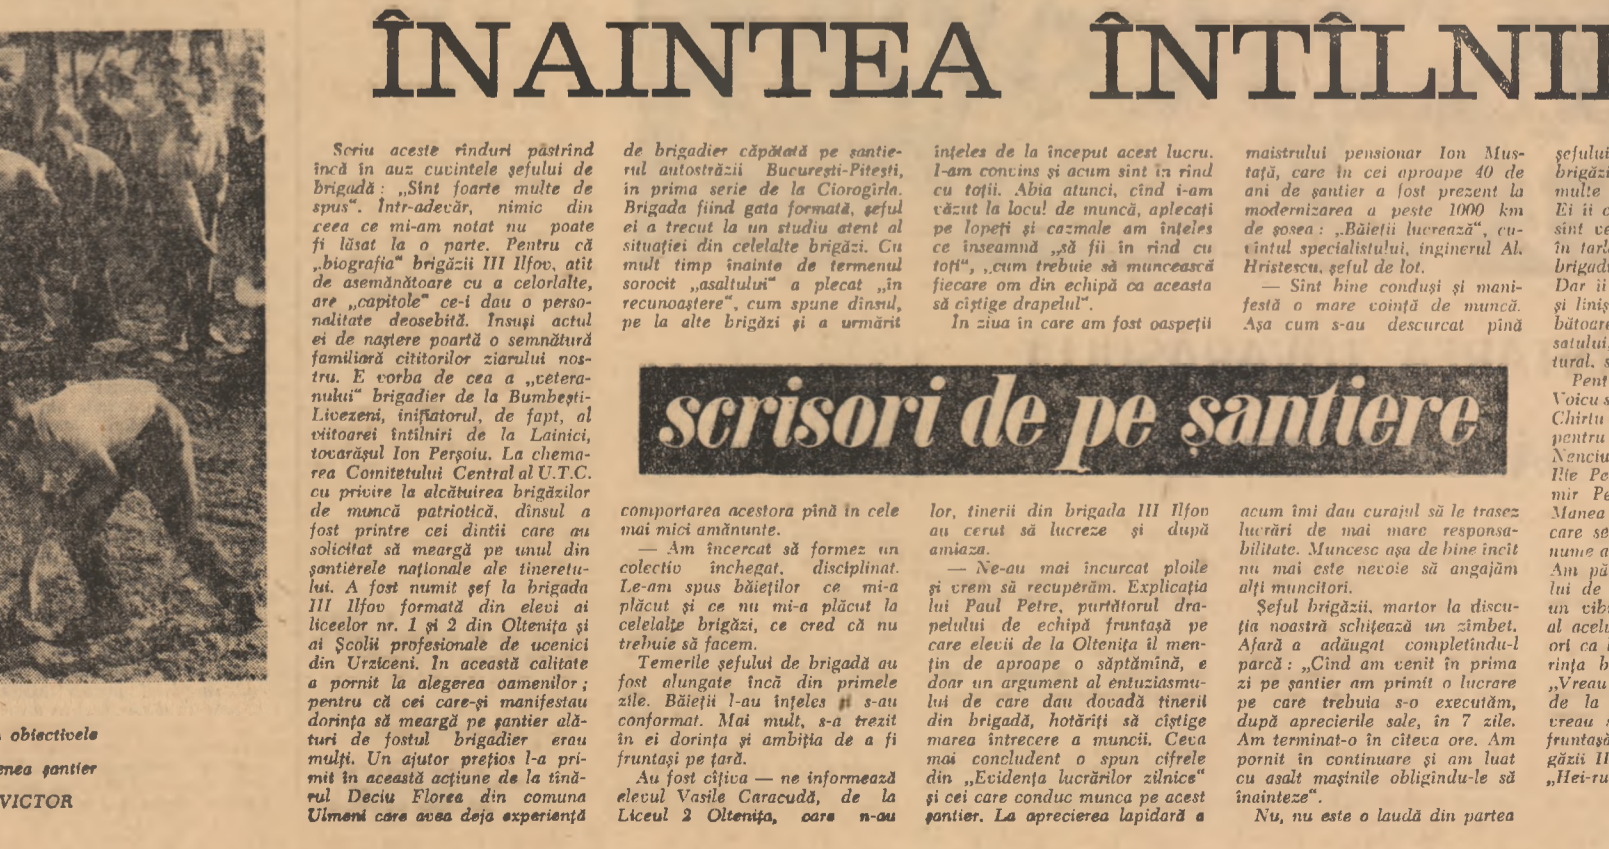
ÎNAINTEA ÎNTÎLNI

Scriu aceste rînduri păstrînd încă în auz cuvintele șefului de brigadă: „Sînt foarte multe de spus". Într-adevăr, nimic din ceea ce mi-am notat nu poate fi lăsat la o parte. Pentru că „biografia" brigăzii III Ilfov, atît de asemănătoare cu a celorlalte, are „capitole" ce-i dau o personalitate deosebită. Însuși actul ei de naștere poartă o semnătură familiară cititorilor ziarului nostru. E vorba de cea a „veteranului" brigadier de la Bumbești-Livezeni, inițiatorul, de fapt, al viitoarei întîlniri de la Lainici, tovarășul Ion Perșoiu. La chemarea Comitetului Central al U.T.C. cu privire la alcătuirea brigăzilor de muncă patriotică, dînsul a fost printre cei dintîi care au solicitat să meargă pe unul din șantierele naționale ale tineretului. A fost numit șef la brigada III Ilfov formată din elevi ai liceelor nr. 1 și 2 din Oltenița și ai Școlii profesionale de ucenici din Urziceni. În această calitate a pornit la alegerea oamenilor; pentru că cei care-și manifestau dorința să meargă pe șantier alături de fostul brigadier erau mulți. Un ajutor prețios l-a primit în această acțiune de la tînărul Deciu Florea din comuna Ulmeni care avea deja experiența

de brigadier căpătată pe șantierul autostrăzii București-Pitești, în prima serie de la Ciorogîrla. Brigada fiind gata formată, șeful ei a trecut la un studiu atent al situației din celelalte brigăzi. Cu mult timp înainte de termenul sorocit „asaltului" a plecat „în recunoaștere", cum spune dînsul, pe la alte brigăzi și a urmărit

înțeles de la început acest lucru. I-am convins și acum sînt în rînd cu toții. Abia atunci, cînd i-am văzut la locul de muncă, aplecați pe lopeți și cazmale am înțeles ce înseamnă „să fii în rînd cu toți", „cum trebuie să muncească fiecare om din echipă ca aceasta să cîștige drapelul".
În ziua în care am fost oaspeții

maistrului pensionar Ion Mustață, care în cei aproape 40 de ani de șantier a fost prezent la modernizarea a peste 1000 km de șosea: „Băieții lucrează", cuvîntul specialistului, inginerul Al. Hristescu, șeful de lot.
— Sînt bine conduși și manifestă o mare voință de muncă. Așa cum s-au descurcat pînă

șefului
brigăzi
multe
Ei îi c
sînt ve
în tarl
brigadi
Dar îi
și liniș
bătoare
satului
tural, s
Pent
Voicu s
Chirițu
pentru
Nenciu
Ilie Pe
mir Pe
Manea
care se
nume a
Am pă
lui de
un vib
al acel
ori ca
rința b
„Vreau
de la
vreau
fruntașă
găzii II
„Hei-ru

scrisori de pe șantiere

comportarea acestora pînă în cele mai mici amănunte.
— Am încercat să formez un colectiv închegat, disciplinat. Le-am spus băieților ce mi-a plăcut și ce nu mi-a plăcut la celelalte brigăzi, ce cred că nu trebuie să facem.
Temerile șefului de brigadă au fost alungate încă din primele zile. Băieții l-au înțeles și s-au conformat. Mai mult, s-a trezit în ei dorința și ambiția de a fi fruntași pe țară.
Au fost cîțiva — ne informează elevul Vasile Caracudă, de la Liceul 2 Oltenița, care n-au

lor, tinerii din brigada III Ilfov au cerut să lucreze și după amiaza.
— Ne-au mai încurcat ploile și vrem să recuperăm. Explicația lui Paul Petre, purtătorul drapelului de echipă fruntașă pe care elevii de la Oltenița îl mențin de aproape o săptămînă, e doar un argument al entuziasmului de care dau dovadă tinerii din brigadă, hotărîți să cîștige marea întrecere a muncii. Ceva mai concludent o spun cifrele din „Evidența lucrărilor zilnice" și cei care conduc munca pe acest șantier. La aprecierea lapidară a

acum îmi dau curajul să le trasez lucrări de mai mare responsabilitate. Muncesc așa de bine încît nu mai este nevoie să angajăm alți muncitori.
Șeful brigăzii, martor la discuția noastră schițează un zîmbet. Afară a adăugat completîndu-l parcă: „Cînd am venit în prima zi pe șantier am primit o lucrare pe care trebuia s-o executăm, după aprecierile sale, în 7 zile. Am terminat-o în cîteva ore. Am pornit în continuare și am luat cu asalt mașinile obligîndu-le să înainteze".
Nu, nu este o laudă din partea

obiectivele
nea șantier
VICTOR